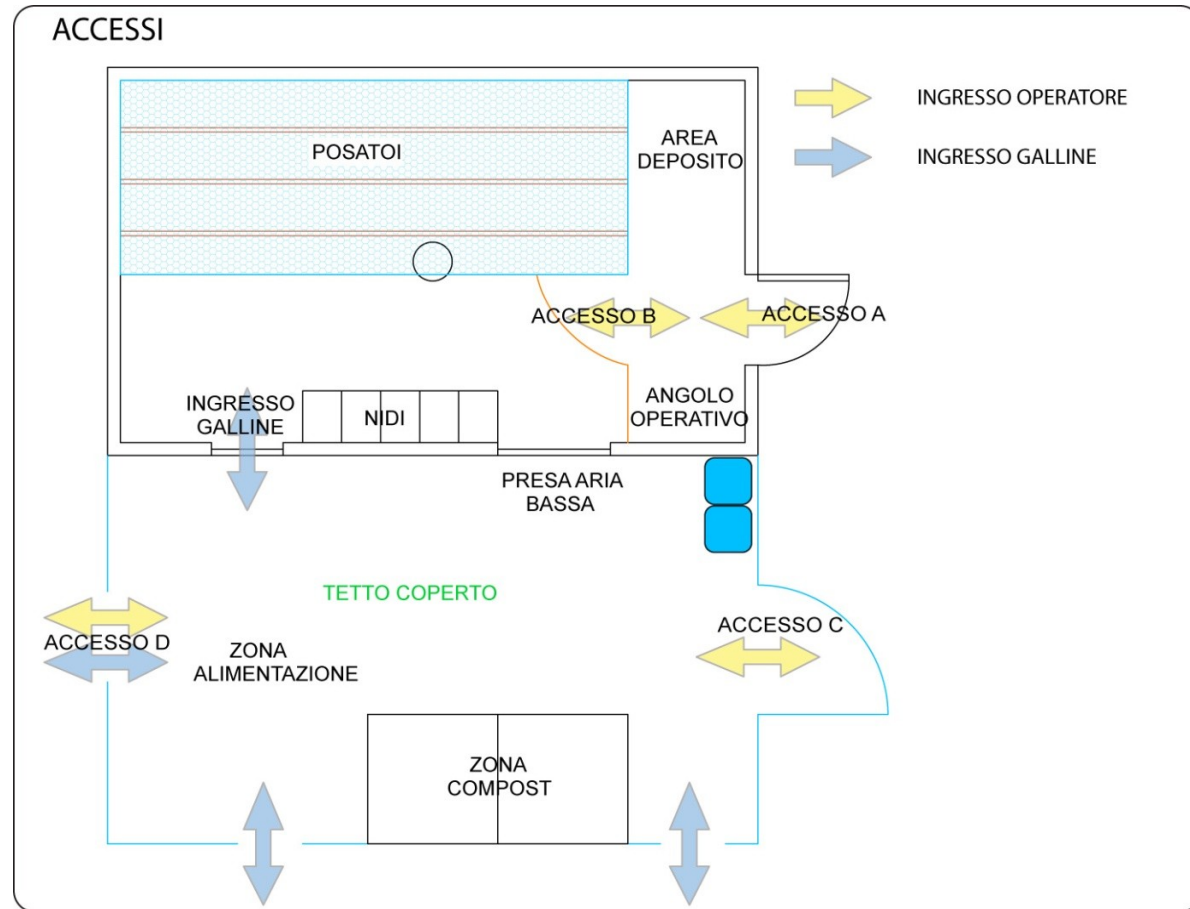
ACCESSI

INGRESSO OPERATORE

INGRESSO GALLINE

POSATOI

AREA DEPOSITO

ACCESSO B

ACCESSO A

ANGOLO OPERATIVO

INGRESSO GALLINE

NIDI

PRESA ARIA BASSA

TETTO COPERTO

ACCESSO D

ZONA ALIMENTAZIONE

ACCESSO C

ZONA COMPOST